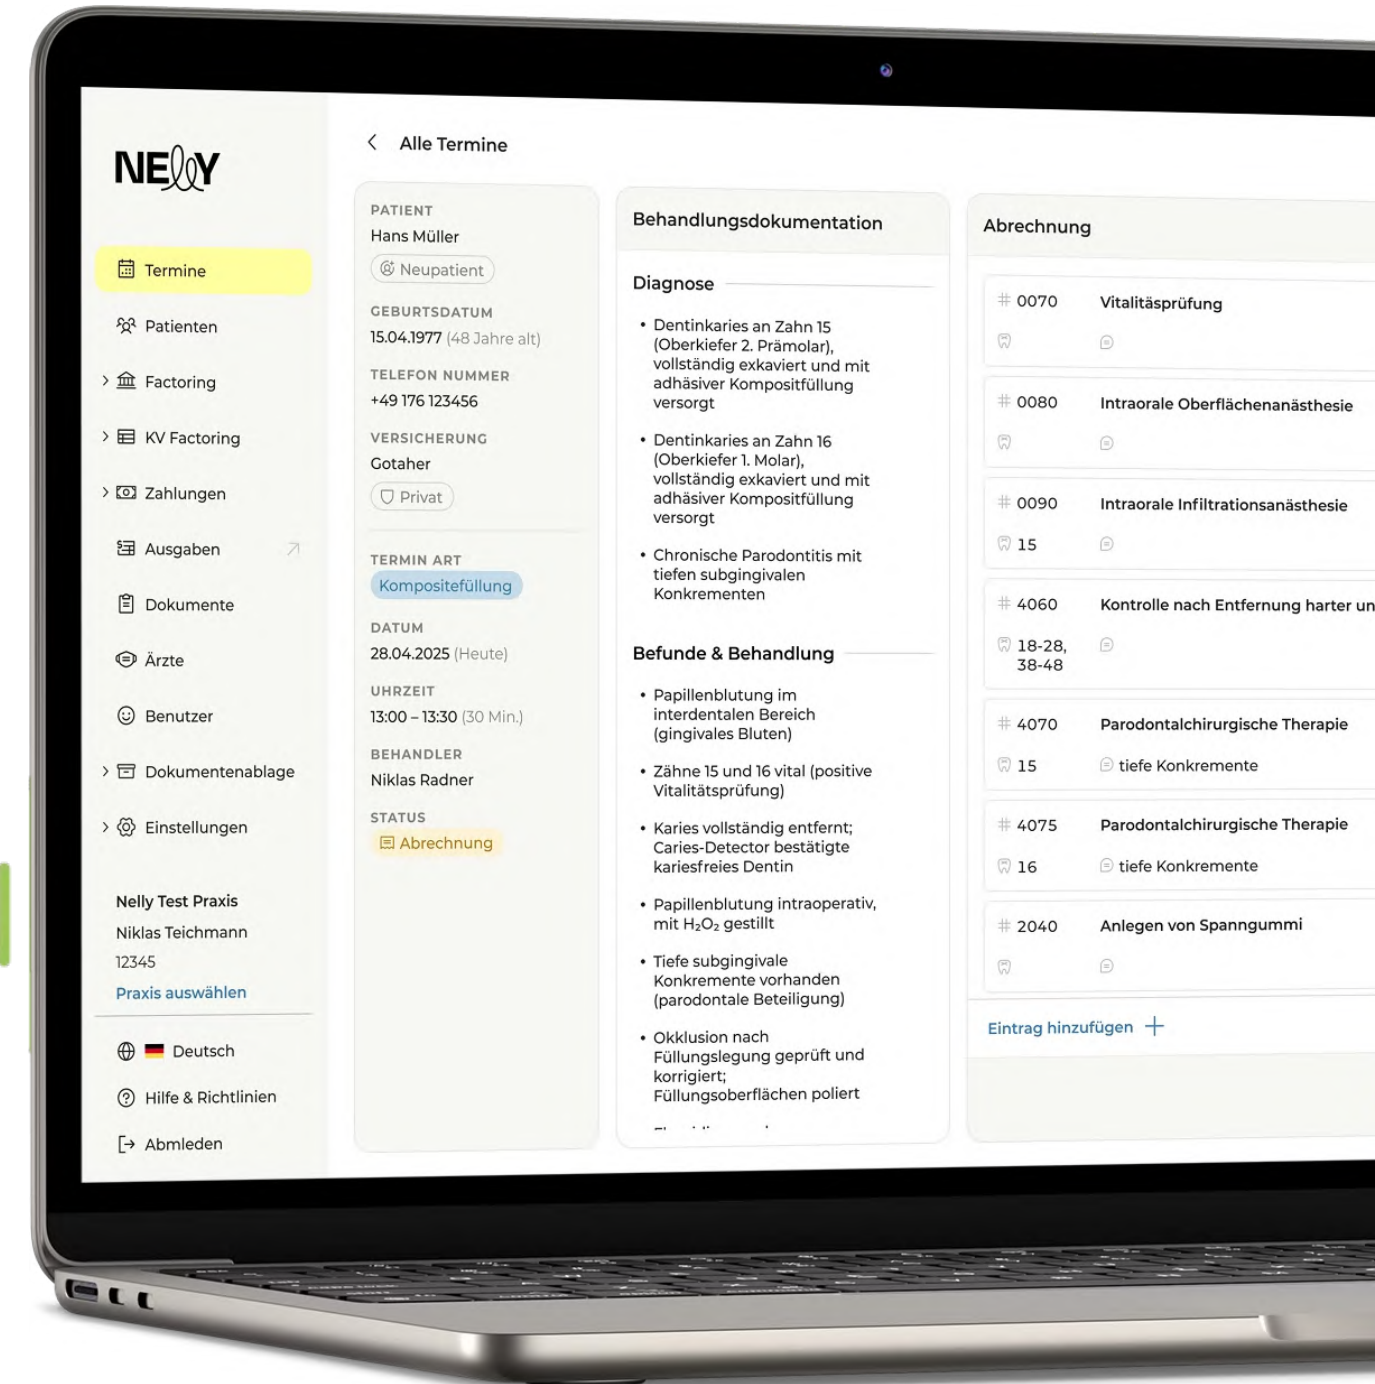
NELLY

Termine

Patienten

Factoring

KV Factoring

Zahlungen

Ausgaben

Dokumente

Ärzte

Benutzer

Dokumentenablage

Einstellungen

Nelly Test Praxis
Niklas Teichmann
12345
Praxis auswählen

Deutsch

Hilfe & Richtlinien

Abmelden

Alle Termine

PATIENT
Hans Müller
Neupatient

GEBURTSDATUM
15.04.1977 (48 Jahre alt)

TELEFON NUMMER
+49 176 123456

VERSICHERUNG
Gotaher
Privat

TERMIN ART
Kompositefüllung

DATUM
28.04.2025 (Heute)

UHRZEIT
13:00 – 13:30 (30 Min.)

BEHANDLER
Niklas Radner

STATUS
Abrechnung

Behandlungsdokumentation

Diagnose

• Dentinkaries an Zahn 15 (Oberkiefer 2. Prämolar), vollständig exkaviert und mit adhäsiver Kompositfüllung versorgt

• Dentinkaries an Zahn 16 (Oberkiefer 1. Molar), vollständig exkaviert und mit adhäsiver Kompositfüllung versorgt

• Chronische Parodontitis mit tiefen subgingivalen Konkrementen

Befunde & Behandlung

• Papillenblutung im interdentalen Bereich (gingivales Bluten)

• Zähne 15 und 16 vital (positive Vitalitätsprüfung)

• Karies vollständig entfernt; Caries-Detector bestätigte kariesfreies Dentin

• Papillenblutung intraoperativ, mit $H_2O_2$ gestillt

• Tiefe subgingivale Konkremente vorhanden (parodontale Beteiligung)

• Okklusion nach Füllungslegung geprüft und korrigiert; Füllungsoberflächen poliert

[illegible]

Abrechnung

0070 Vitalitätsprüfung

0080 Intraorale Oberflächenanästhesie

0090 Intraorale Infiltrationsanästhesie
15

4060 Kontrolle nach Entfernung harter un
18-28, 38-48

4070 Parodontalchirurgische Therapie
15 tiefe Konkremente

4075 Parodontalchirurgische Therapie
16 tiefe Konkremente

2040 Anlegen von Spanngummi

Eintrag hinzufügen +